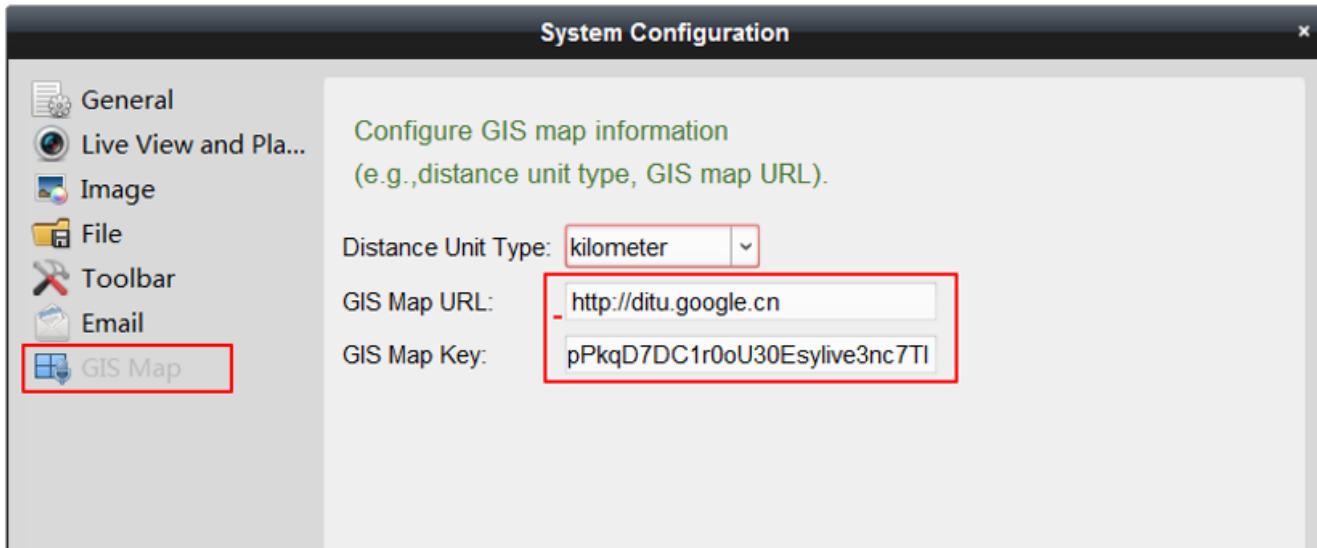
System Configuration

×

General
Live View and Pla...
Image
File
Toolbar
Email
GIS Map

Configure GIS map information
(e.g.,distance unit type, GIS map URL).

Distance Unit Type: kilometer

GIS Map URL: http://ditu.google.cn

GIS Map Key: pPkqD7DC1r0oU30Esylive3nc7TI